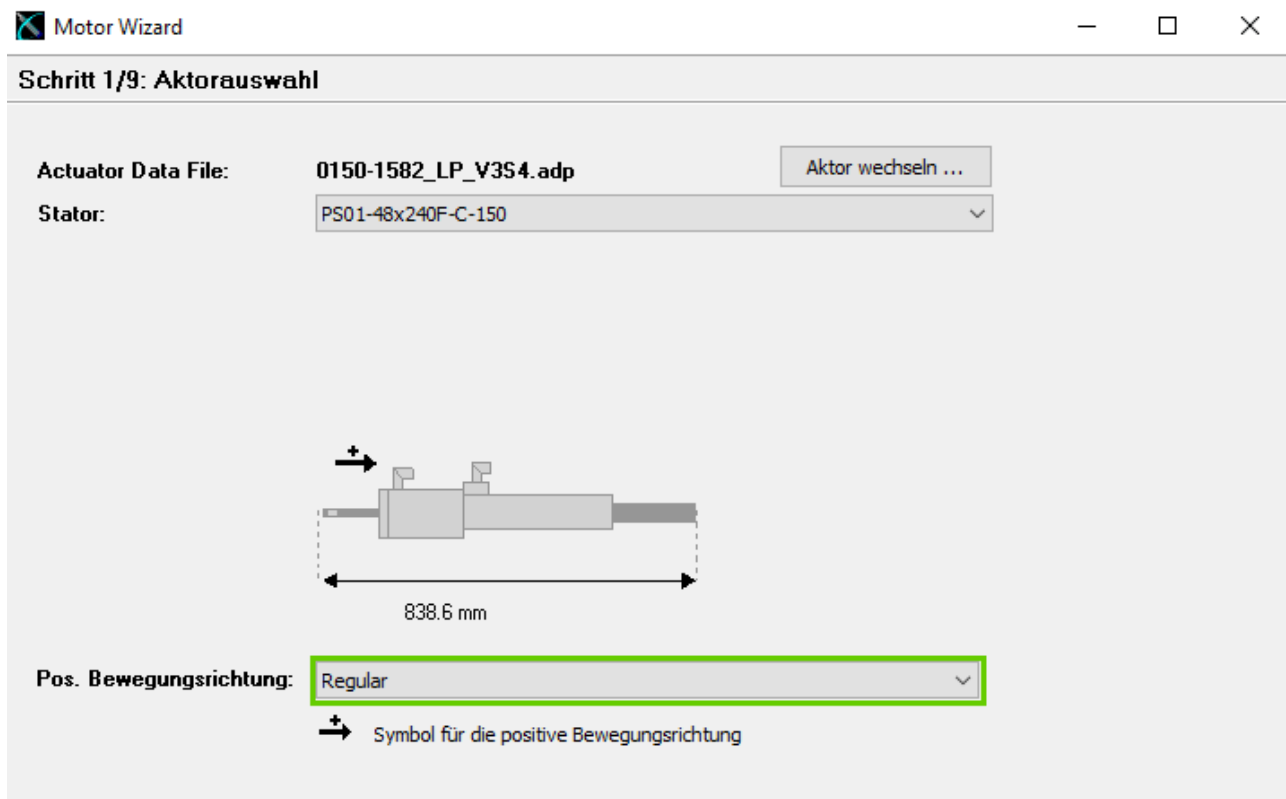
Motor Wizard

Schritt 1/9: Aktorauswahl

Actuator Data File: 0150-1582_LP_V3S4.adp

Aktor wechseln ...

Stator: PS01-48x240F-C-150

838.6 mm

Pos. Bewegungsrichtung: Regular

Symbol für die positive Bewegungsrichtung